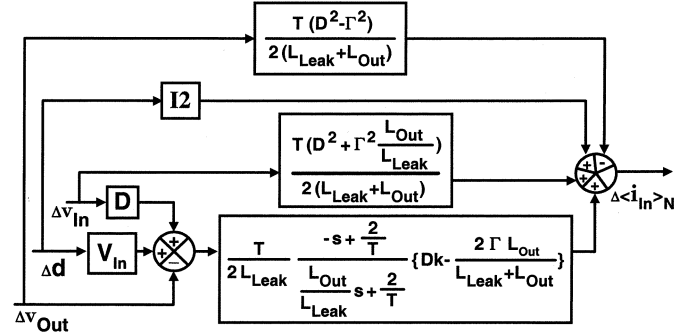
$\frac{T(D^2-\Gamma^2)}{2(L_{Leak}+L_{Out})}$

I2

$\frac{T(D^2+\Gamma^2\frac{L_{Out}}{L_{Leak}})}{2(L_{Leak}+L_{Out})}$

$\Delta v_{In}$

D

$\Delta d$

$V_{In}$

+ + −

$\frac{T}{2L_{Leak}}\frac{-s+\frac{2}{T}}{\frac{L_{Out}}{L_{Leak}}s+\frac{2}{T}}\{Dk-\frac{2\Gamma L_{Out}}{L_{Leak}+L_{Out}}\}$

+ - - + + +

$\Delta<i_{In}>_N$

$\Delta v_{Out}$